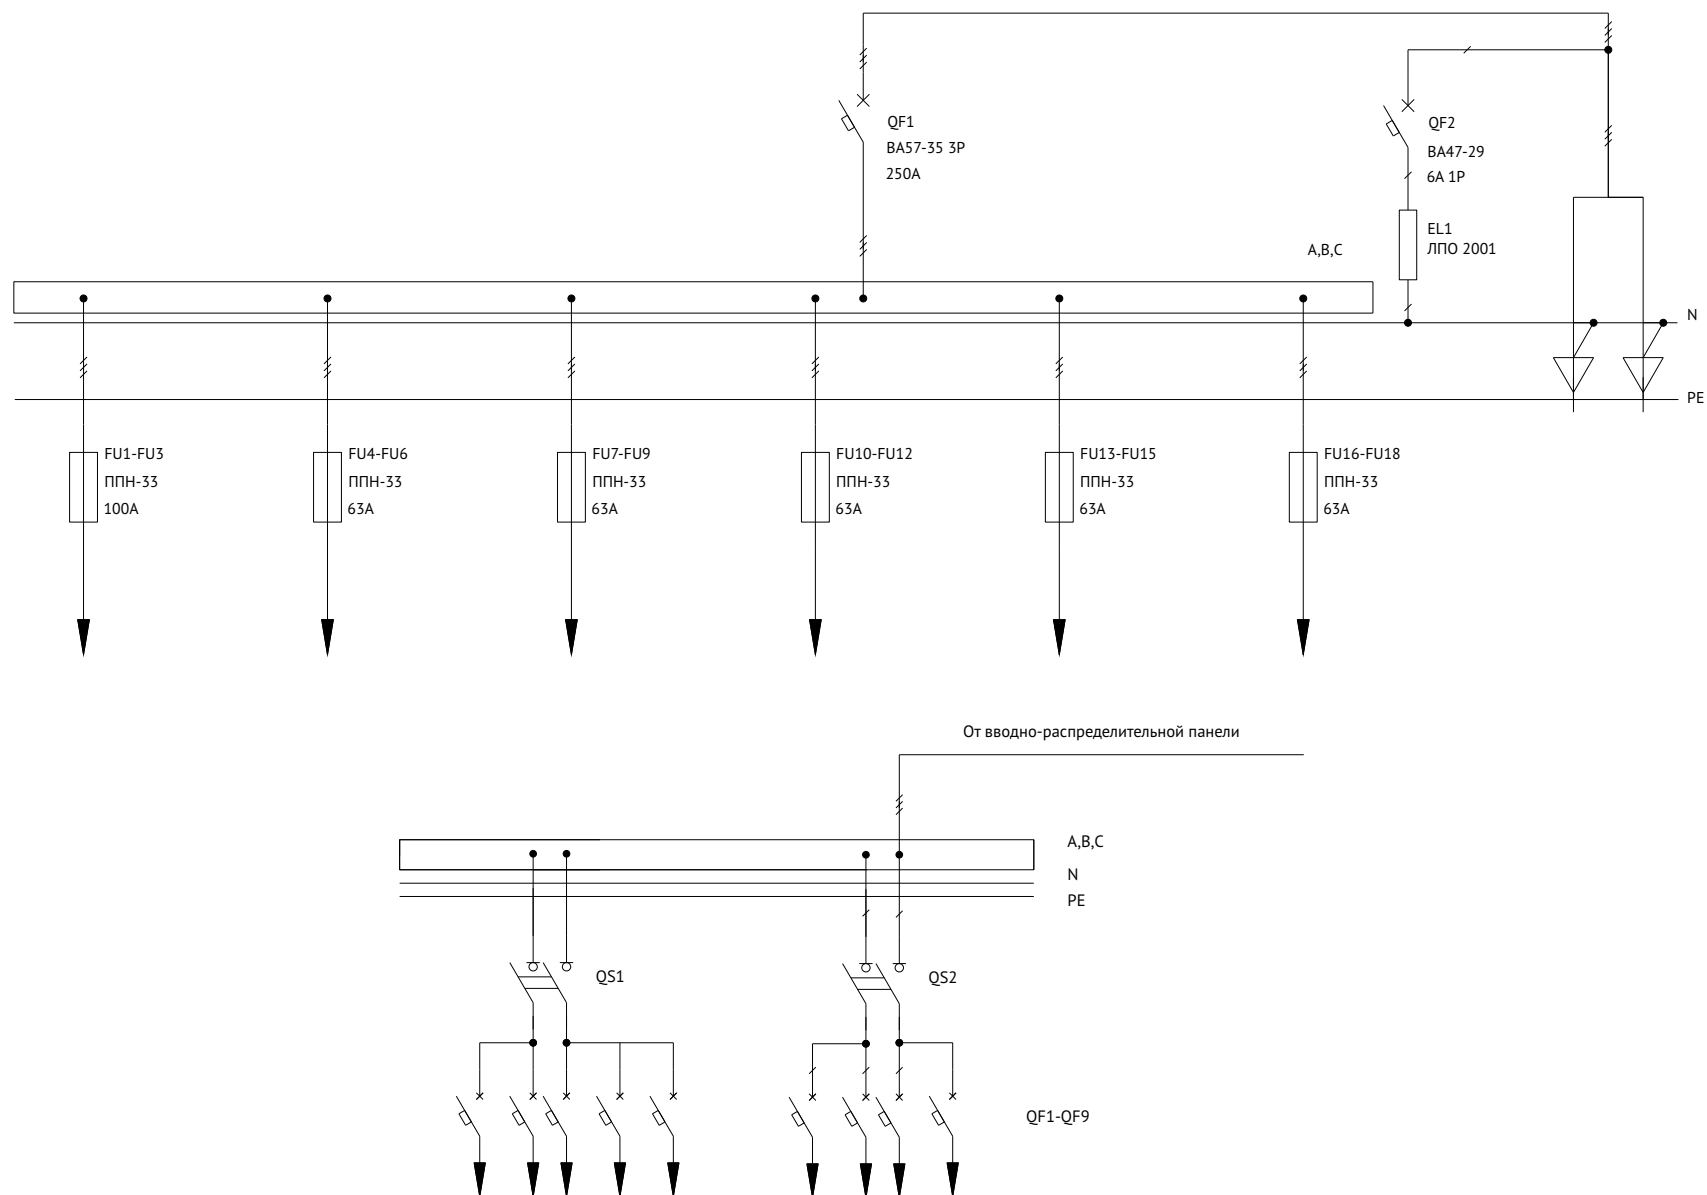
QF1
ВА57-35 3Р
250А

QF2
ВА47-29
6А 1Р

EL1
ЛПО 2001

A,B,C

N

PE

FU1-FU3
ППН-33
100А

FU4-FU6
ППН-33
63А

FU7-FU9
ППН-33
63А

FU10-FU12
ППН-33
63А

FU13-FU15
ППН-33
63А

FU16-FU18
ППН-33
63А

От вводно-распределительной панели

A,B,C

N

PE

QS1

QS2

QF1-QF9